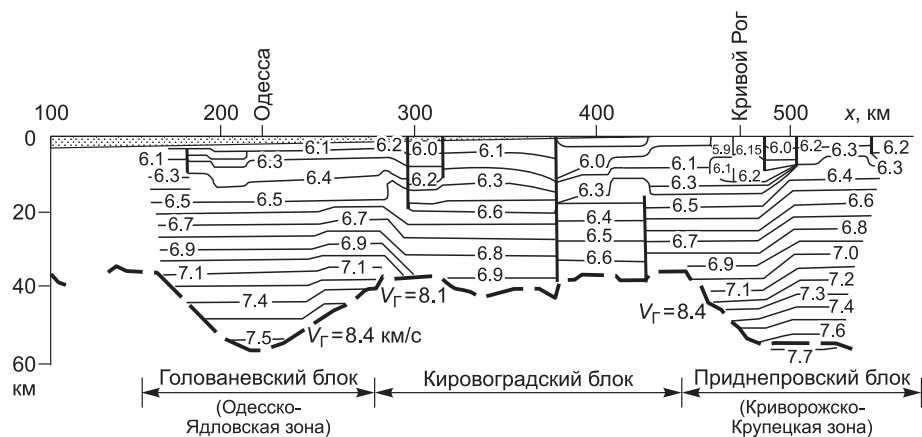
Одесса
Кривой Рог
100 200 300 400 500 x, км
0
20
40
60
км
6.1 6.2 6.0 6.1 6.0 5.9 6.15 6.0 6.2 6.3 6.2
6.1 6.3 6.1 6.2 6.3
-6.3- 6.4 6.2 6.3 6.3 6.3 6.4
-6.5 6.5 6.6 6.4 6.5 6.6
-6.7 6.7 6.5 6.7 6.8
-6.9 6.9 6.8 6.6 7.0
-7.1 7.1 6.9 6.9 7.2
7.4 $V_Г = 8.1$ 7.1 7.3
7.5 $V_Г = 8.4$ км/с $V_Г = 8.4$ 7.4
7.6
7.7
Голованевский блок
(Одесско-Ядловская зона)
Кировоградский блок
Приднепровский блок
(Криворожско-Крупецкая зона)